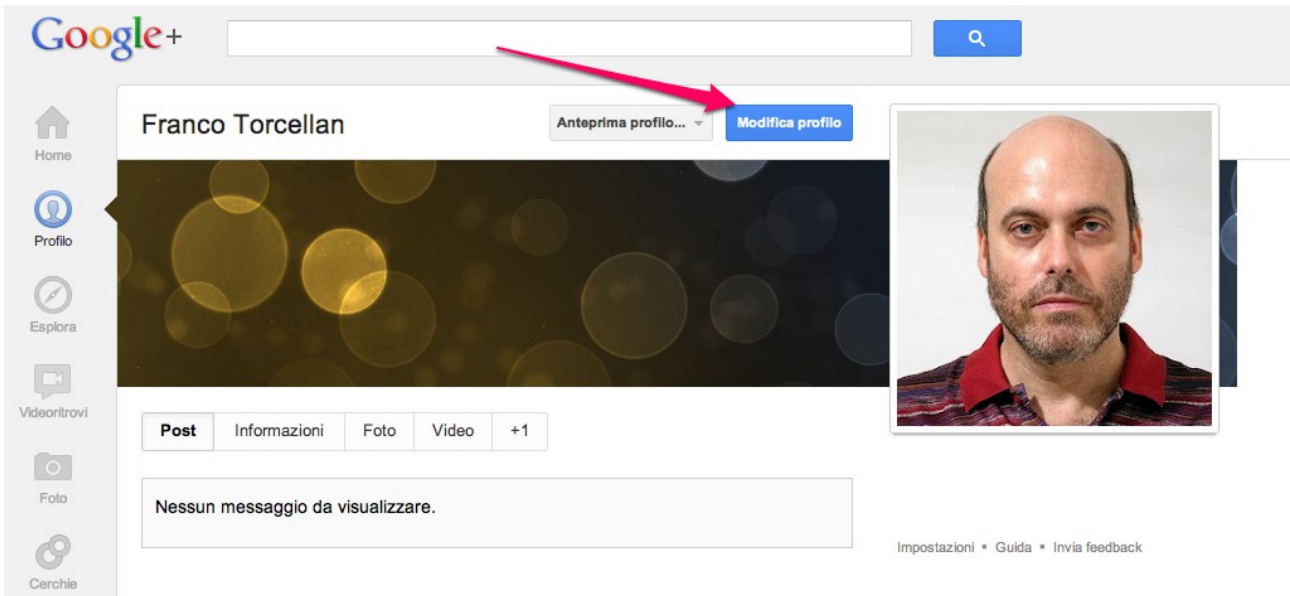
Google+

Home

Profilo

Esplora

Videoritrovi

Foto

Cerchie

Franco Torcellan

Anteprima profilo...

Modifica profilo

| Post | Informazioni | Foto | Video | +1 |
|---|---|---|---|---|

Nessun messaggio da visualizzare.

Impostazioni • Guida • Invia feedback